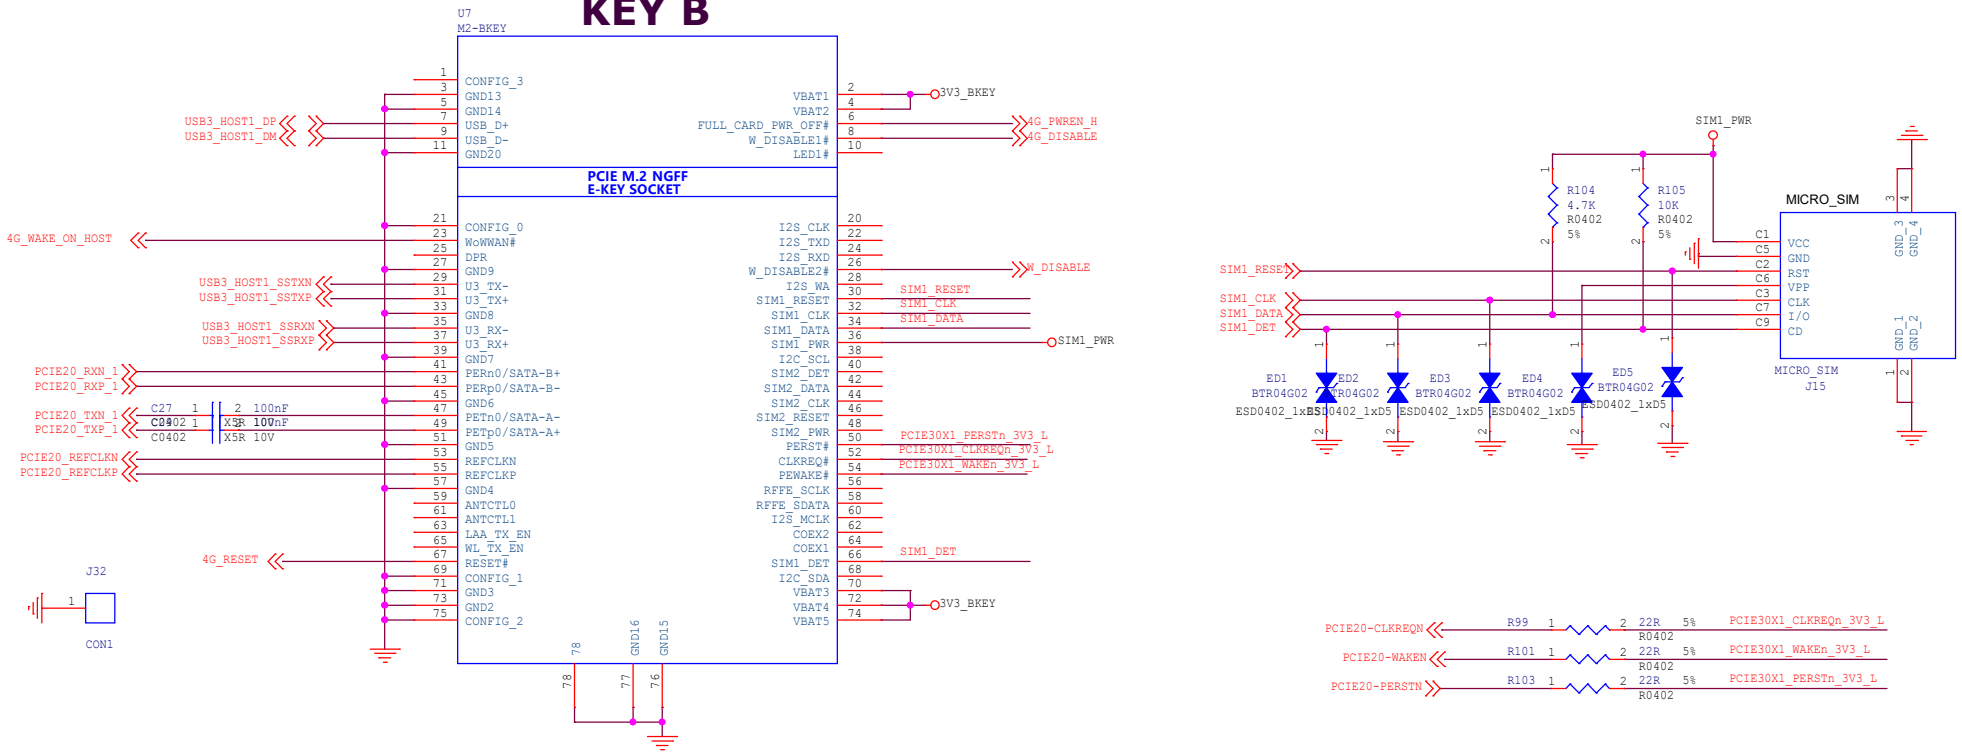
KEY B

U7
M2-BKEY

1 CONFIG_3
3 GND13
5 GND14
7 USB_D+
9 USB_D-
11 GND20

USB3_HOST1_DP
USB3_HOST1_DM

VBAT1 2
VBAT2 4
FULL_CARD_PWR_OFF# 6
W_DISABLE1# 8
LED1# 10

3V3_BKEY
4G_PWREN_H
4G_DISABLE

PCIE M.2 NGFF
E-KEY SOCKET

21 CONFIG_0
23 WoWWAN#
25 DPR
27 GND9
29 U3_TX-
31 U3_TX+
33 GND8
35 U3_RX-
37 U3_RX+
39 GND7
41 PERn0/SATA-B+
43 PERp0/SATA-B-
45 GND6
47 PETn0/SATA-A-
49 PETp0/SATA-A+
51 GND5
53 REFCLKN
55 REFCLKP
57 GND4
59 ANTCTL0
61 ANTCTL1
63 LAA_TX_EN
65 WL_TX_EN
67 RESET#
69 CONFIG_1
71 GND3
73 GND2
75 CONFIG_2

4G_WAKE_ON_HOST
USB3_HOST1_SSTXN
USB3_HOST1_SSTXP
USB3_HOST1_SSRXN
USB3_HOST1_SSRXP
PCIE20_RXN_1
PCIE20_RXP_1
PCIE20_TXN_1
PCIE20_TXP_1
PCIE20_REFCLKN
PCIE20_REFCLKP
4G_RESET

C27 1 2 100nF
C0402 X5R 10V
C28 1 2 100nF
C0402 X5R 10V

I2S_CLK 20
I2S_TXD 22
I2S_RXD 24
W_DISABLE2# 26
I2S_WA 28
SIM1_RESET 30
SIM1_CLK 32
SIM1_DATA 34
SIM1_PWR 36
I2C_SCL 38
SIM2_DET 40
SIM2_DATA 42
SIM2_CLK 44
SIM2_RESET 46
SIM2_PWR 48
PERST# 50
CLKREQ# 52
PEWAKE# 54
RFFE_SCLK 56
RFFE_SDATA 58
I2S_MCLK 60
COEX2 62
COEX1 64
SIM1_DET 66
I2C_SDA 68
VBAT3 70
VBAT4 72
VBAT5 74

W_DISABLE
SIM1_RESET
SIM1_CLK
SIM1_DATA
SIM1_PWR
PCIE30X1_PERSTn_3V3_L
PCIE30X1_CLKREQn_3V3_L
PCIE30X1_WAKEn_3V3_L
SIM1_DET
3V3_BKEY

78 GND16 GND15
78 77 76

J32
1
CON1

SIM1_PWR
1 R104 4.7K R0402 5% 2
1 R105 10K R0402 5% 2

MICRO_SIM
3 4 GND_3 GND_4
C1 VCC
C5 GND
C2 RST
C6 VPP
C3 CLK
C7 I/O
C9 CD
GND_1 GND_2 1 2
MICRO_SIM
J15

SIM1_RESET
SIM1_CLK
SIM1_DATA
SIM1_DET

ED1 BTR04G02 ESD0402_1xD5
ED2 BTR04G02 ESD0402_1xD5
ED3 BTR04G02 ESD0402_1xD5
ED4 BTR04G02 ESD0402_1xD5
ED5 BTR04G02 ESD0402_1xD5

PCIE20-CLKREQN R99 1 2 22R 5% R0402 PCIE30X1_CLKREQn_3V3_L
PCIE20-WAKEN R101 1 2 22R 5% R0402 PCIE30X1_WAKEn_3V3_L
PCIE20-PERSTN R103 1 2 22R 5% R0402 PCIE30X1_PERSTn_3V3_L